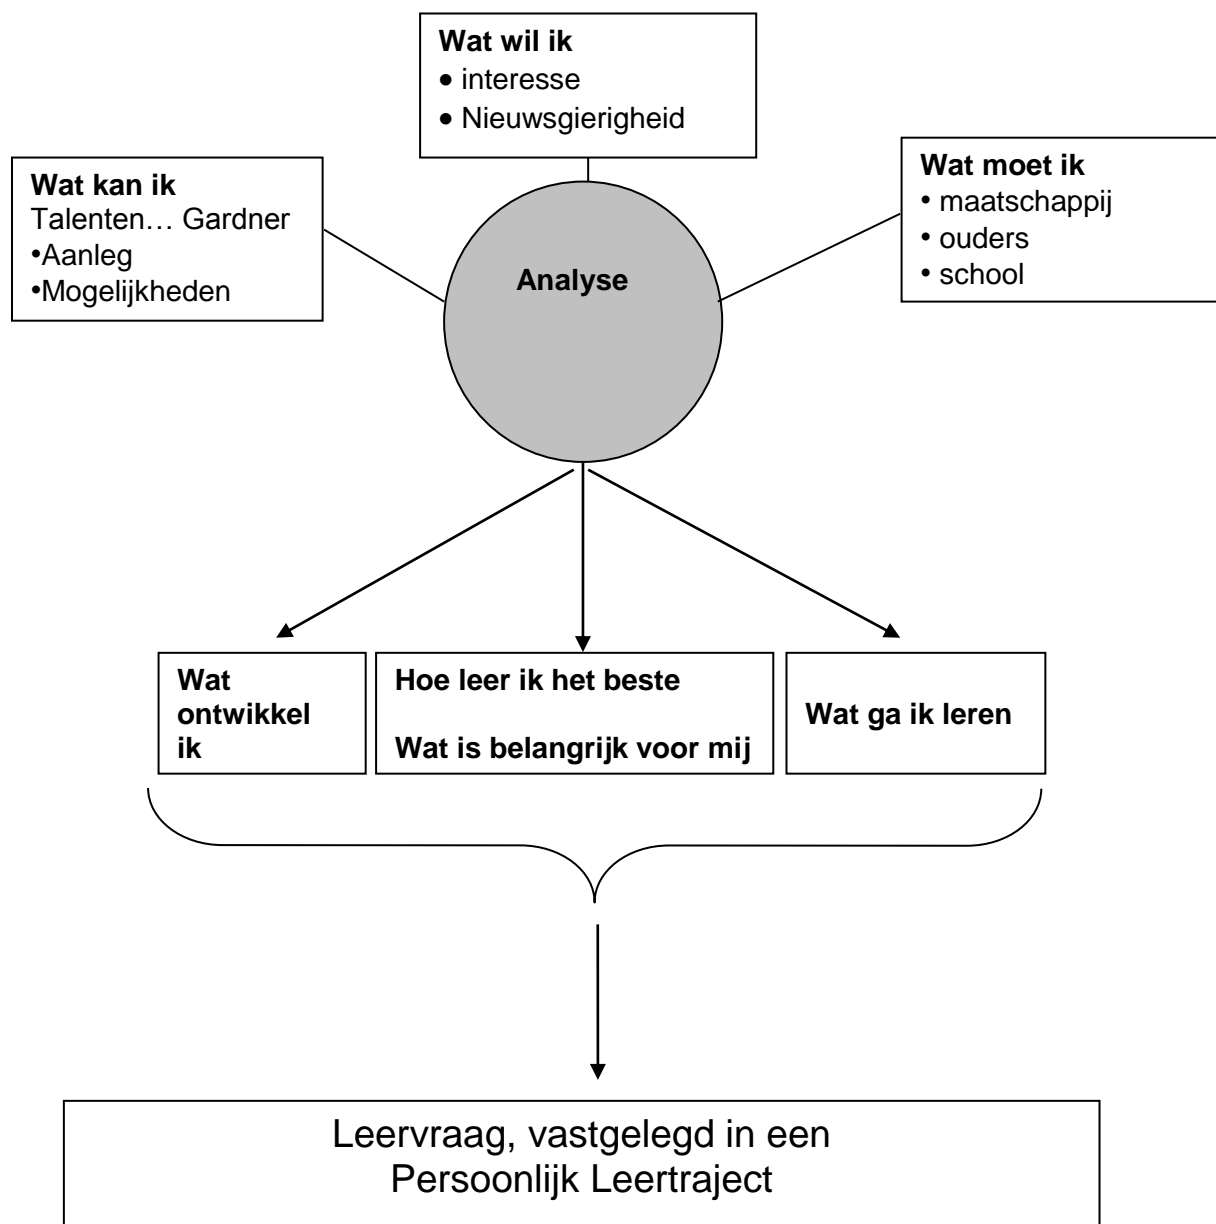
**Wat wil ik**
• interesse
• Nieuwsgierigheid

**Wat kan ik**
Talenten… Gardner
•Aanleg
•Mogelijkheden

**Analyse**

**Wat moet ik**
• maatschappij
• ouders
• school

**Wat ontwikkel ik**

**Hoe leer ik het beste**

**Wat is belangrijk voor mij**

**Wat ga ik leren**

Leervraag, vastgelegd in een Persoonlijk Leertraject